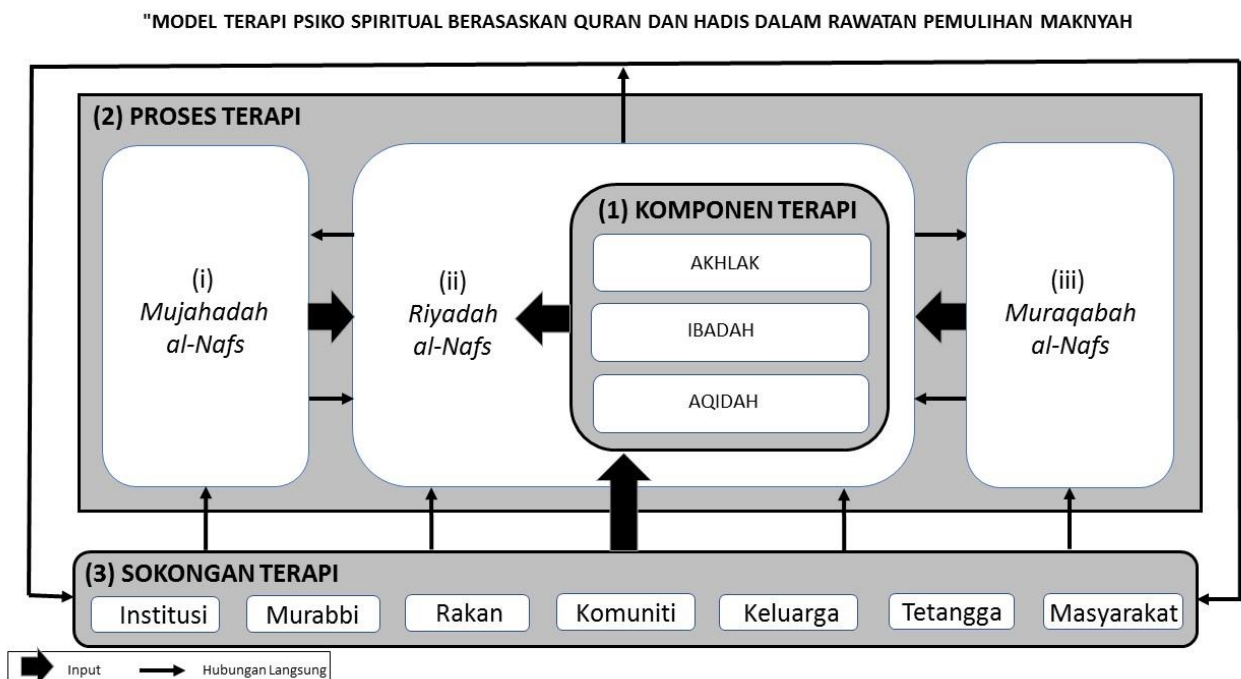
"MODEL TERAPI PSIKO SPIRITUAL BERASASKAN QURAN DAN HADIS DALAM RAWATAN PEMULIHAN MAKNYAH

(2) PROSES TERAPI

(i) Mujahadah al-Nafs

(ii) Riyadah al-Nafs

(1) KOMPONEN TERAPI

AKHLAK

IBADAH

AQIDAH

(iii) Muraqabah al-Nafs

(3) SOKONGAN TERAPI

Institusi

Murabbi

Rakan

Komuniti

Keluarga

Tetangga

Masyarakat

Input

Hubungan Langsung